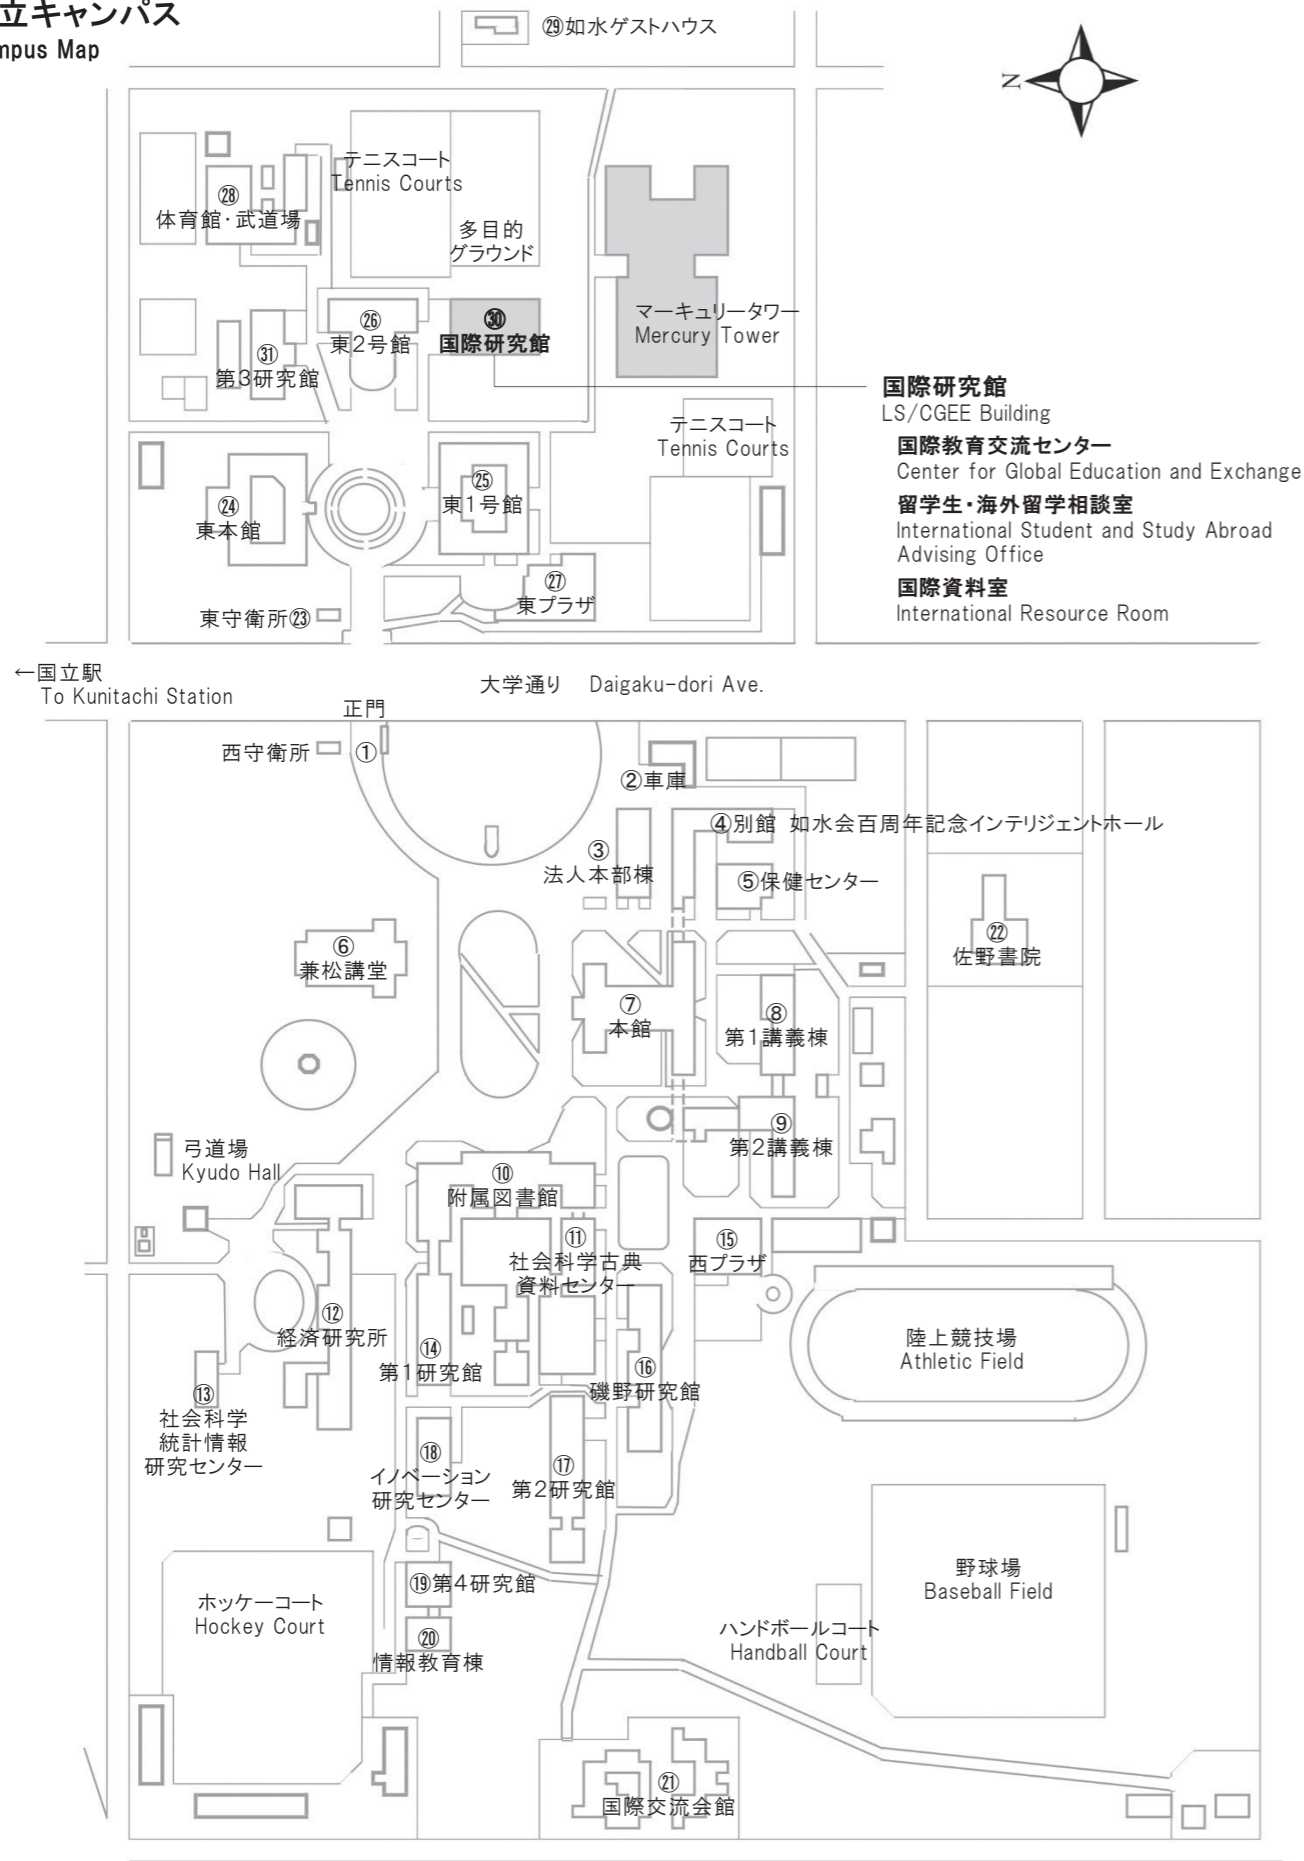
立キャンパス
npus Map

㉙如水ゲストハウス

N

テニスコート
Tennis Courts

㉘
体育館・武道場

多目的
グラウンド

マーキュリータワー
Mercury Tower

㉖
東2号館

㉚
国際研究館

㉛
第3研究館

国際研究館
LS/CGEE Building
国際教育交流センター
Center for Global Education and Exchange
留学生・海外留学相談室
International Student and Study Abroad Advising Office
国際資料室
International Resource Room

テニスコート
Tennis Courts

㉔
東本館

㉕
東1号館

㉗
東プラザ

東守衛所㉓

←国立駅
To Kunitachi Station

大学通り Daigaku-dori Ave.

正門

西守衛所 ①

②車庫

④別館 如水会百周年記念インテリジェントホール

③
法人本部棟

⑤保健センター

⑥
兼松講堂

㉒
佐野書院

⑦
本館

⑧
第1講義棟

⑨
第2講義棟

弓道場
Kyudo Hall

⑩
附属図書館

⑪
社会科学古典
資料センター

⑮
西プラザ

⑫
経済研究所

⑭
第1研究館

陸上競技場
Athletic Field

⑯
磯野研究館

⑬
社会科学
統計情報
研究センター

⑱
イノベーション
研究センター

⑰
第2研究館

野球場
Baseball Field

⑲第4研究館

ホッケーコート
Hockey Court

ハンドボールコート
Handball Court

⑳
情報教育棟

㉑
国際交流会館